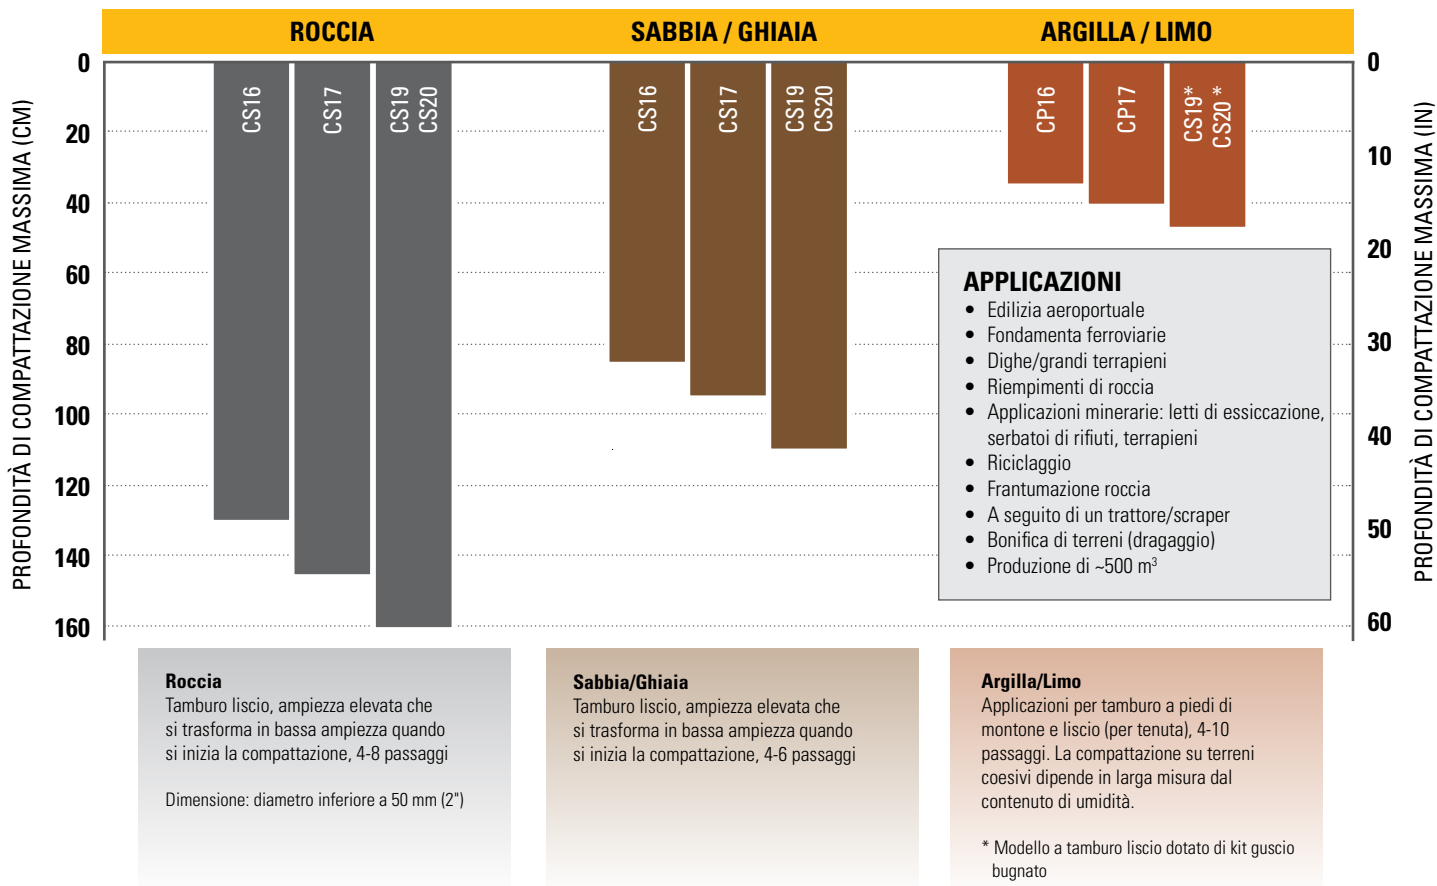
ROCCIA | SABBIA / GHIAIA | ARGILLA / LIMO

PROFONDITÀ DI COMPATTAZIONE MASSIMA (CM)

0
20
40
60
80
100
120
140
160

CS16
CS17
CS19
CS20

CS16
CS17
CS19
CS20

CP16
CP17
CS19*
CS20 *

PROFONDITÀ DI COMPATTAZIONE MASSIMA (IN)

0
10
20
30
40
50
60

APPLICAZIONI
• Edilizia aeroportuale
• Fondamenta ferroviarie
• Dighe/grandi terrapieni
• Riempimenti di roccia
• Applicazioni minerarie: letti di essiccazione, serbatoi di rifiuti, terrapieni
• Riciclaggio
• Frantumazione roccia
• A seguito di un trattore/scraper
• Bonifica di terreni (dragaggio)
• Produzione di ~500 m$^3$

Roccia
Tamburo liscio, ampiezza elevata che si trasforma in bassa ampiezza quando si inizia la compattazione, 4-8 passaggi

Dimensione: diametro inferiore a 50 mm (2")

Sabbia/Ghiaia
Tamburo liscio, ampiezza elevata che si trasforma in bassa ampiezza quando si inizia la compattazione, 4-6 passaggi

Argilla/Limo
Applicazioni per tamburo a piedi di montone e liscio (per tenuta), 4-10 passaggi. La compattazione su terreni coesivi dipende in larga misura dal contenuto di umidità.

* Modello a tamburo liscio dotato di kit guscio bugnato